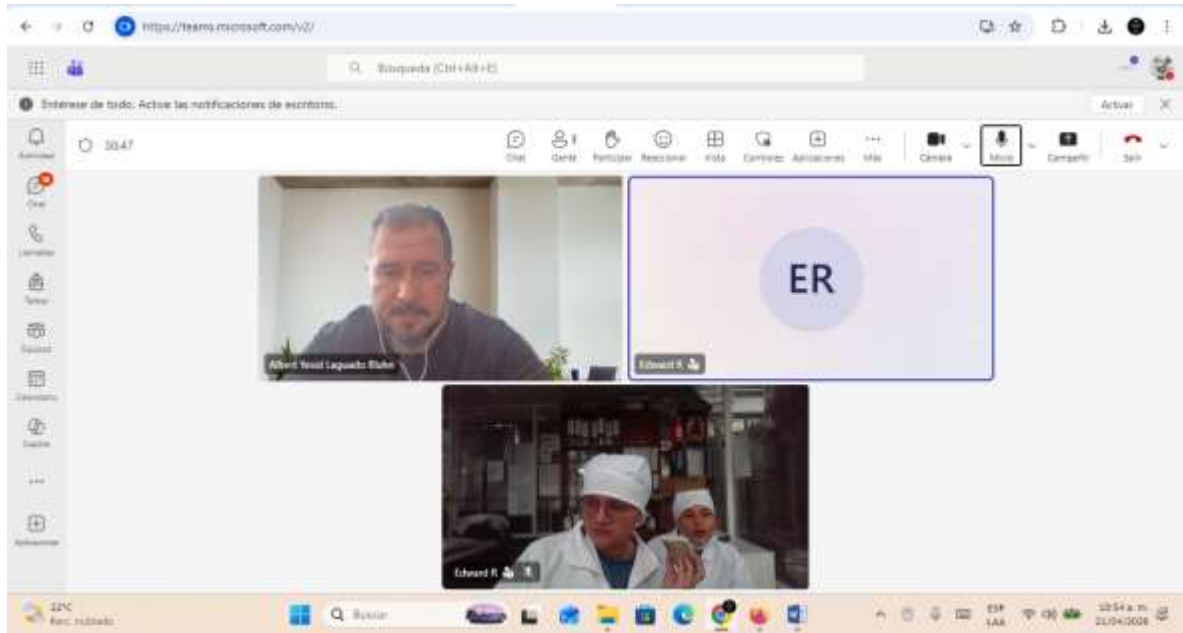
https://teams.microsoft.com/v2/

Búsqueda (Ctrl+Alt+E)

Entérese de todo. Active las notificaciones de escritorio.

Activar

Actividad
Chat
Llamadas
Tareas
Equipos
Calendario
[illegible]
Aplicaciones

30:47

Chat
Gente
Participar
Reacciones
Vista
Controles
Aplicaciones
Más
Cámara
Micro
Compartir
Salir

ER

Albert Yesid Laguado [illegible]

Edward R.

Edward R.

22°C
Parc. nublado

Buscar

ESP
LAA

10:54 a. m.
21/04/2026